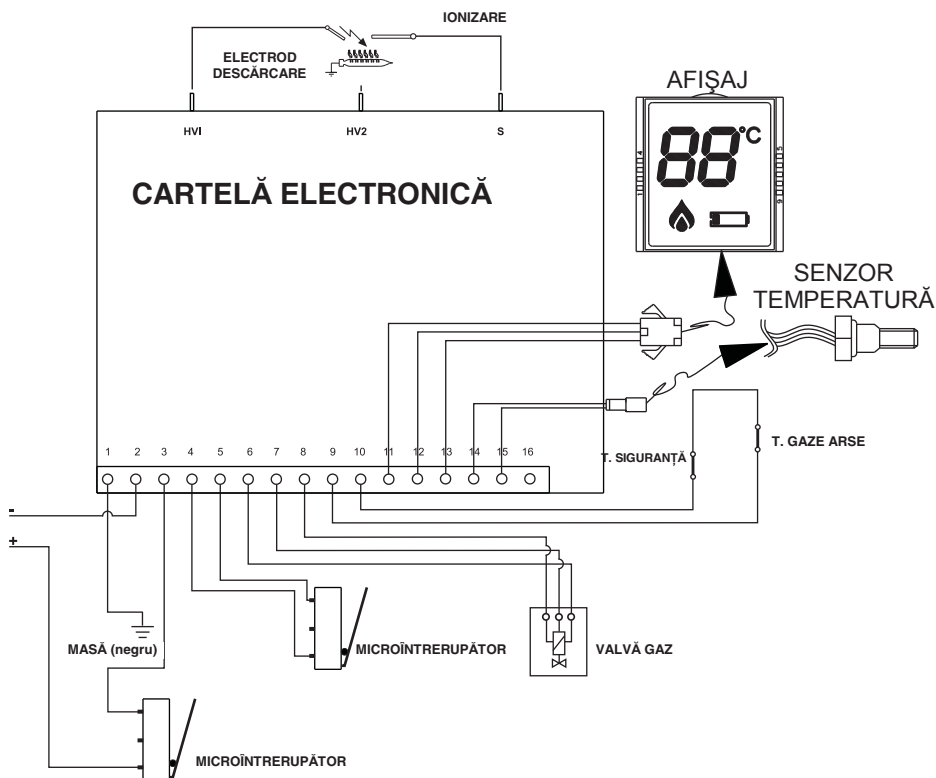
IONIZARE

ELECTROD DESCĂRCARE

HVI

HV2

S

AFIȘAJ

88°C

4

5

6

CARTELĂ ELECTRONICĂ

SENZOR TEMPERATURĂ

1 2 3 4 5 6 7 8 9 10 11 12 13 14 15 16

T. SIGURANȚĂ

T. GAZE ARSE

-

+

MASĂ (negru)

MICROÎNTRERUPĂTOR

VALVĂ GAZ

MICROÎNTRERUPĂTOR